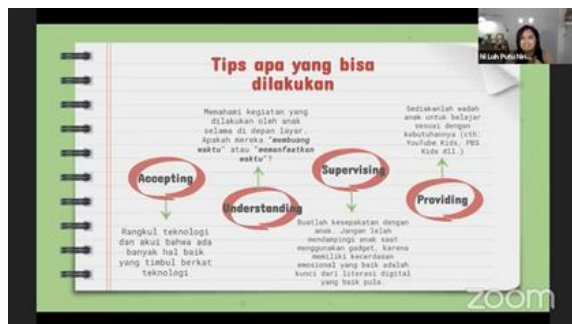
Ni Luh Putu Nin...

Tips apa yang bisa dilakukan

Memahami kegiatan yang dilakukan oleh anak selama di depan layar. Apakah mereka "membuang waktu" atau "memanfaatkan waktu"?

Sediakanlah wadah anak untuk belajar sesuai dengan kebutuhannya (cth: YouTube Kids, PBS Kids dll.)

Accepting

Understanding

Supervising

Providing

Rangkul teknologi dan akui bahwa ada banyak hal baik yang timbul berkat teknologi

Buatlah kesepakatan dengan anak. Jangan lelah mendampingi anak saat menggunakan gadget, karena memiliki kecerdasan emosional yang baik adalah kunci dari literasi digital yang baik pula.

zoom